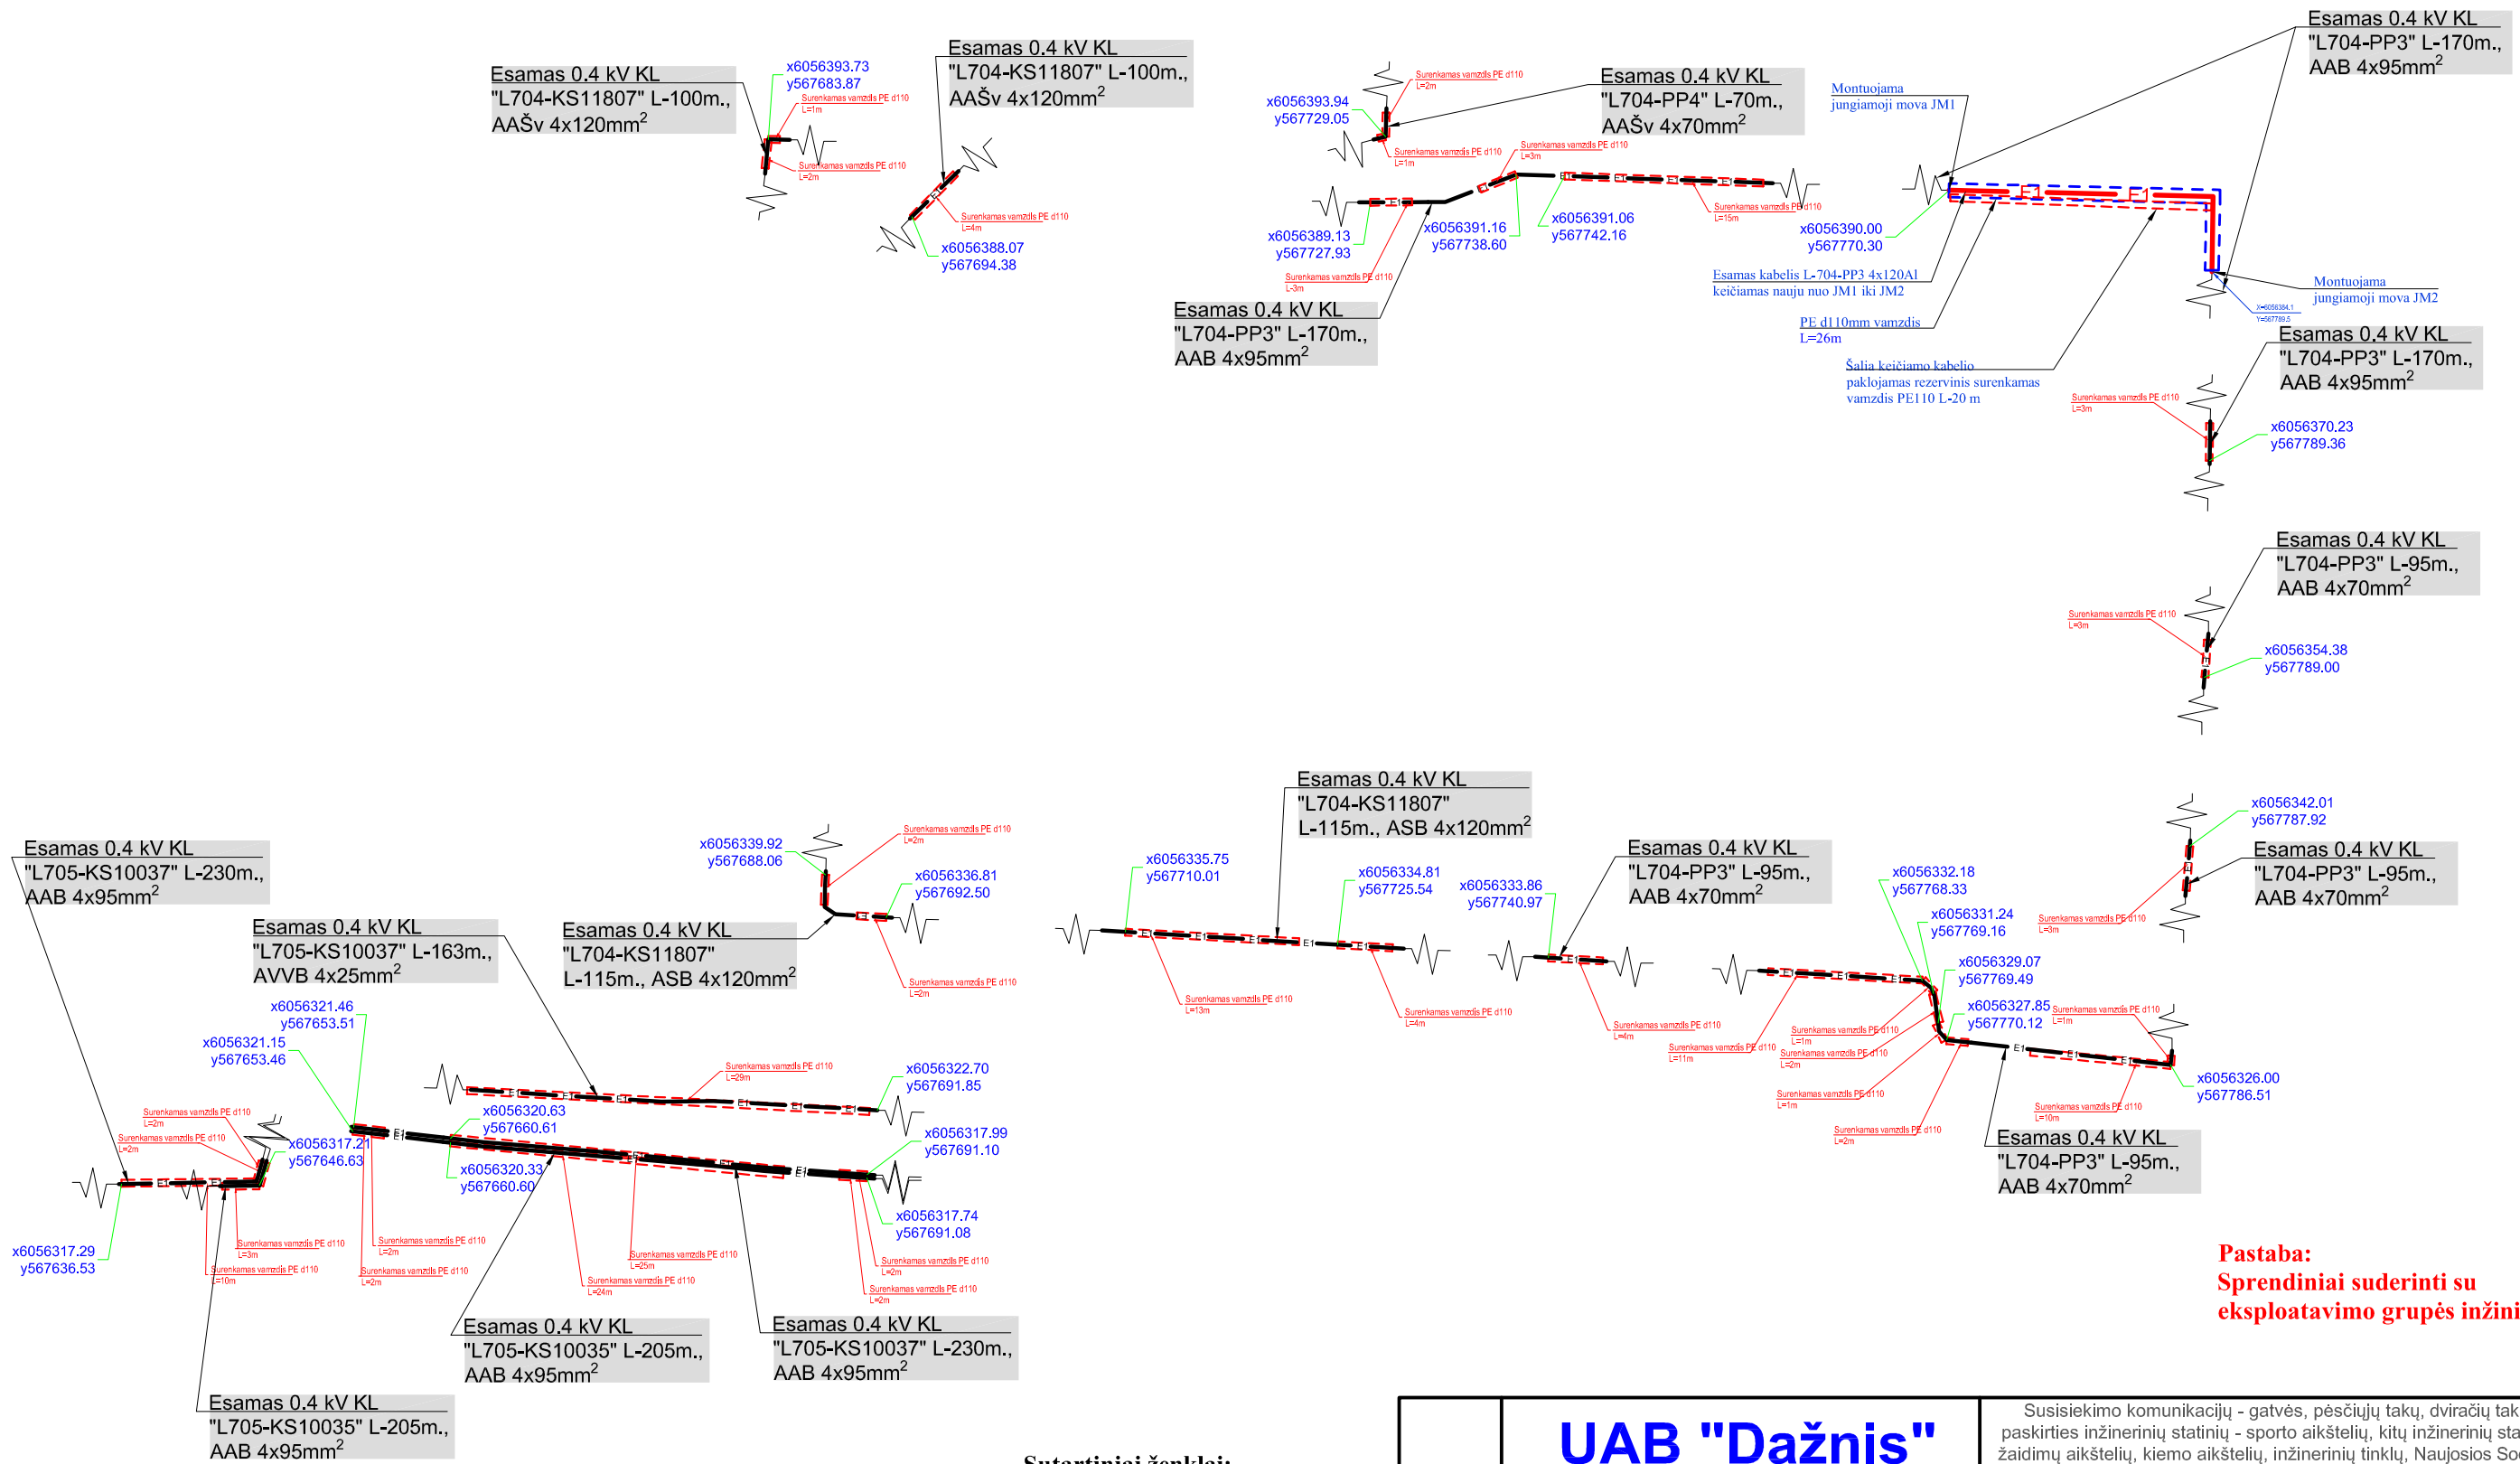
Esamas 0.4 kV KL
"L704-KS11807" L-100m.,
AAŠv 4x120mm$^2$

x6056393.73
y567683.87
Surenkamas vamzdis PE d110
L=1m
Surenkamas vamzdis PE d110
L=2m

Esamas 0.4 kV KL
"L704-KS11807" L-100m.,
AAŠv 4x120mm$^2$

Surenkamas vamzdis PE d110
L=4m
x6056388.07
y567694.38

x6056393.94
y567729.05
Surenkamas vamzdis PE d110
L=2m
Surenkamas vamzdis PE d110
L=1m

Esamas 0.4 kV KL
"L704-PP4" L-70m.,
AAŠv 4x70mm$^2$

Surenkamas vamzdis PE d110
L=3m
Surenkamas vamzdis PE d110
L=15m

x6056389.13
y567727.93
Surenkamas vamzdis PE d110
L=3m
x6056391.16
y567738.60
x6056391.06
y567742.16

Esamas 0.4 kV KL
"L704-PP3" L-170m.,
AAB 4x95mm$^2$

Esamas 0.4 kV KL
"L704-PP3" L-170m.,
AAB 4x95mm$^2$

Montuojama
jungiamoji mova JM1

x6056390.00
y567770.30

Esamas kabelis L-704-PP3 4x120Al
keičiamas nauju nuo JM1 iki JM2

PE d110mm vamzdis
L=26m

Montuojama
jungiamoji mova JM2

Šalia keičiamo kabelio
paklojamas rezervinis surenkamas
vamzdis PE110 L-20 m

Esamas 0.4 kV KL
"L704-PP3" L-170m.,
AAB 4x95mm$^2$

Surenkamas vamzdis PE d110
L=3m
x6056370.23
y567789.36

Esamas 0.4 kV KL
"L704-PP3" L-95m.,
AAB 4x70mm$^2$

Surenkamas vamzdis PE d110
L=3m
x6056354.38
y567789.00

Esamas 0.4 kV KL
"L705-KS10037" L-230m.,
AAB 4x95mm$^2$

Esamas 0.4 kV KL
"L705-KS10037" L-163m.,
AVVB 4x25mm$^2$

x6056339.92
y567688.06
Surenkamas vamzdis PE d110
L=2m
x6056336.81
y567692.50

Esamas 0.4 kV KL
"L704-KS11807"
L-115m., ASB 4x120mm$^2$

Surenkamas vamzdis PE d110
L=2m

Esamas 0.4 kV KL
"L704-KS11807"
L-115m., ASB 4x120mm$^2$

x6056335.75
y567710.01
x6056334.81
y567725.54
x6056333.86
y567740.97

Esamas 0.4 kV KL
"L704-PP3" L-95m.,
AAB 4x70mm$^2$

x6056332.18
y567768.33
x6056331.24
y567769.16
x6056329.07
y567769.49
x6056327.85
y567770.12

x6056342.01
y567787.92

Esamas 0.4 kV KL
"L704-PP3" L-95m.,
AAB 4x70mm$^2$

Surenkamas vamzdis PE d110
L=3m
Surenkamas vamzdis PE d110
L=13m
Surenkamas vamzdis PE d110
L=4m
Surenkamas vamzdis PE d110
L=4m
Surenkamas vamzdis PE d110
L=11m
Surenkamas vamzdis PE d110
L=1m
Surenkamas vamzdis PE d110
L=2m
Surenkamas vamzdis PE d110
L=1m
Surenkamas vamzdis PE d110
L=2m
Surenkamas vamzdis PE d110
L=1m
Surenkamas vamzdis PE d110
L=10m

x6056326.00
y567786.51

x6056321.46
y567653.51
x6056321.15
y567653.46
Surenkamas vamzdis PE d110
L=2m
Surenkamas vamzdis PE d110
L=2m
x6056317.21
y567646.63

Surenkamas vamzdis PE d110
L=29m
x6056322.70
y567691.85
x6056320.63
y567660.61
x6056320.33
y567660.60
x6056317.99
y567691.10
x6056317.74
y567691.08

x6056317.29
y567636.53
Surenkamas vamzdis PE d110
L=3m
Surenkamas vamzdis PE d110
L=10m
Surenkamas vamzdis PE d110
L=2m
Surenkamas vamzdis PE d110
L=2m
Surenkamas vamzdis PE d110
L=25m
Surenkamas vamzdis PE d110
L=24m
Surenkamas vamzdis PE d110
L=2m
Surenkamas vamzdis PE d110
L=2m

Esamas 0.4 kV KL
"L704-PP3" L-95m.,
AAB 4x70mm$^2$

Pastaba:
Sprendiniai suderinti su
eksploatavimo grupės inžini

Esamas 0.4 kV KL
"L705-KS10035" L-205m.,
AAB 4x95mm$^2$

Esamas 0.4 kV KL
"L705-KS10037" L-230m.,
AAB 4x95mm$^2$

Esamas 0.4 kV KL
"L705-KS10035" L-205m.,
AAB 4x95mm$^2$

Sutartiniai ženklai:

UAB "Dažnis"

Susisiekimo komunikacijų - gatvės, pėsčiųjų takų, dviračių tak
paskirties inžinerinių statinių - sporto aikštelių, kitų inžinerinių sta
žaidimų aikštelių, kiemo aikštelių, inžinerinių tinklų, Naujosios So